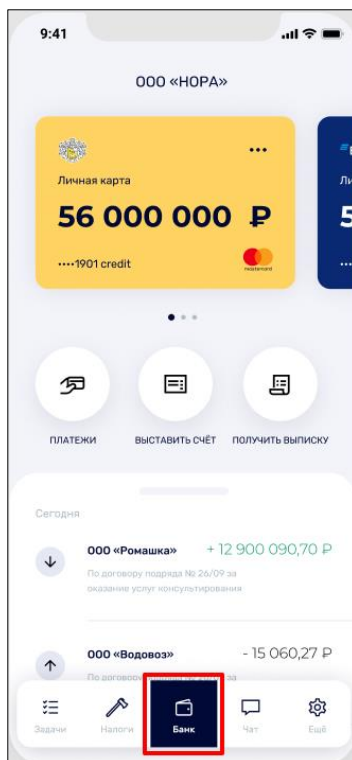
9:41

ООО «НОРА»

Личная карта

56 000 000 ₽

••••1901 credit

mastercard

Ли

5

ПЛАТЕЖИ

ВЫСТАВИТЬ СЧЁТ

ПОЛУЧИТЬ ВЫПИСКУ

Сегодня

ООО «Ромашка»

+ 12 900 090,70 ₽

По договору подряда № 26/09 за оказание услуг консультирования

ООО «Водовоз»

- 15 060,27 ₽

По договору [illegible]

Задачи

Налоги

Банк

Чат

Ещё